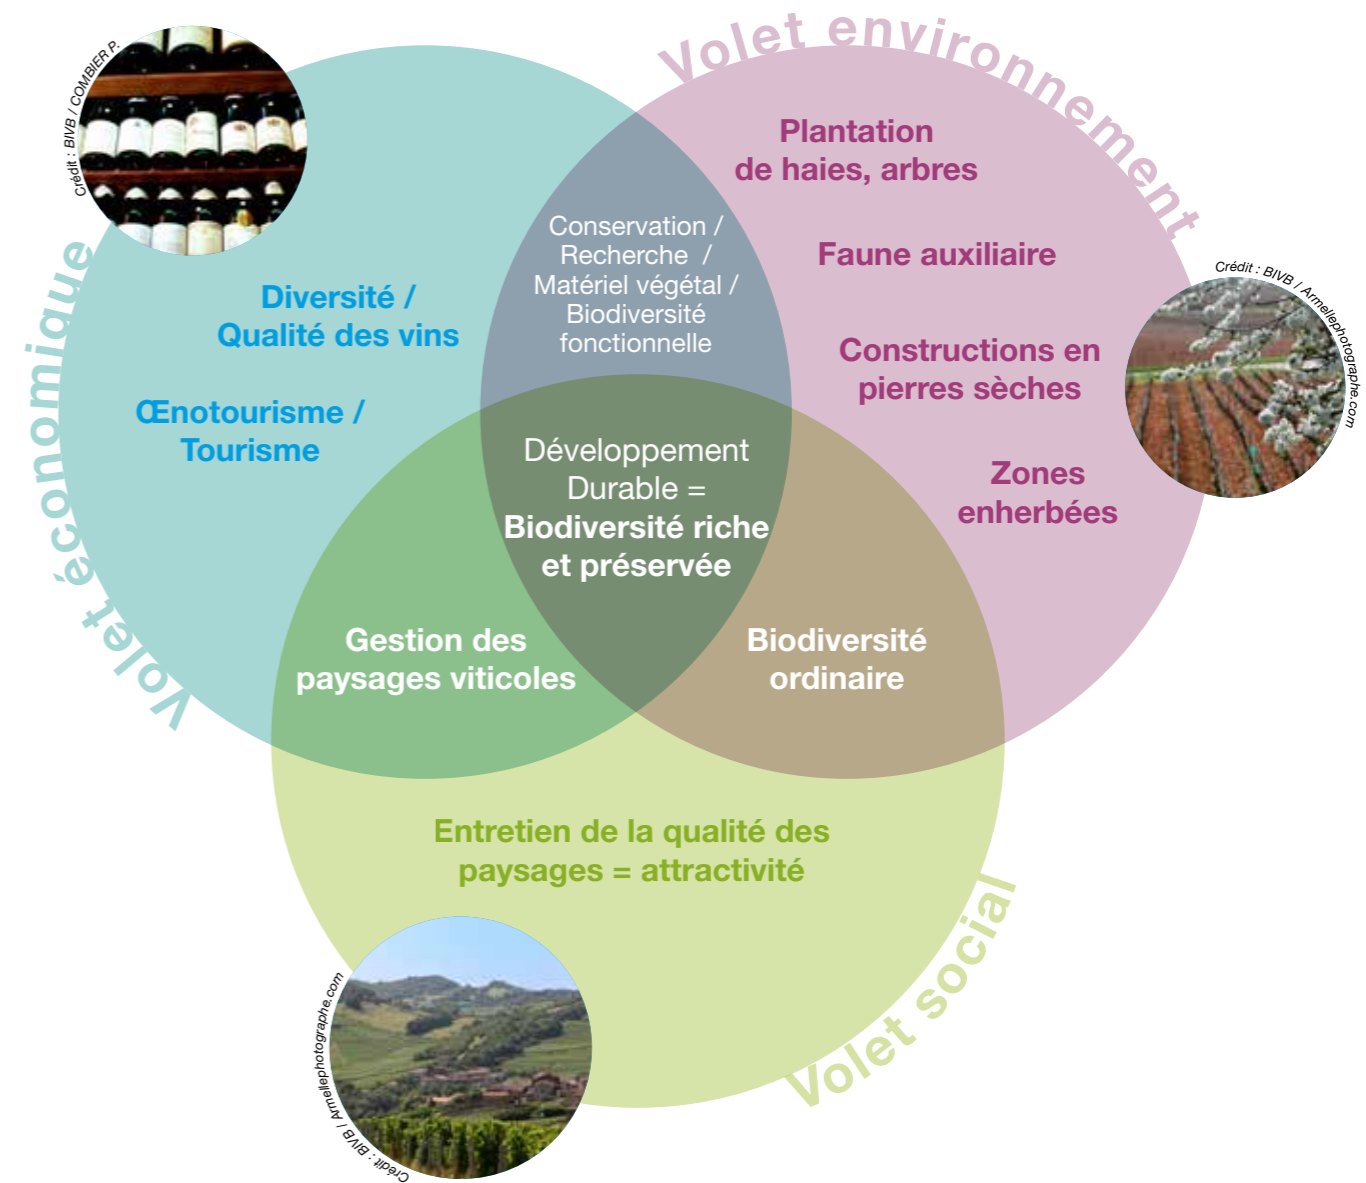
Volet environnement

Crédit : BIVB / COMBIER P.

Plantation de haies, arbres

Conservation / Recherche / Matériel végétal / Biodiversité fonctionnelle

Faune auxiliaire

Crédit : BIVB / Armellephotographe.com

Diversité / Qualité des vins

Constructions en pierres sèches

Volet économique

Œnotourisme / Tourisme

Développement Durable = Biodiversité riche et préservée

Zones enherbées

Gestion des paysages viticoles

Biodiversité ordinaire

Entretien de la qualité des paysages = attractivité

Crédit : BIVB / Armellephotographe.com

Volet social